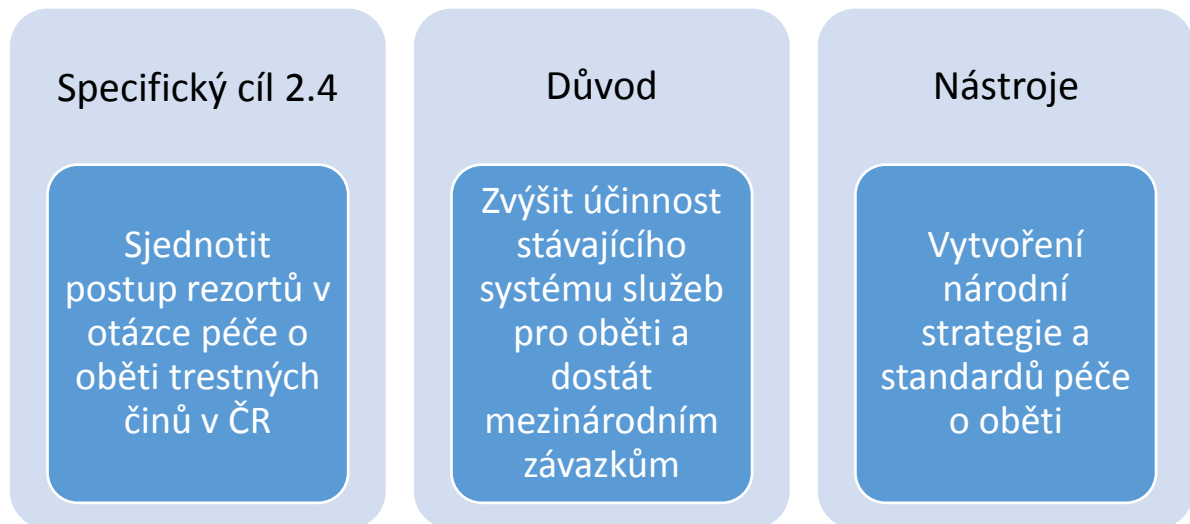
Specifický cíl 2.4

Sjednotit postup rezortů v otázce péče o oběti trestných činů v ČR

Důvod

Zvýšit účinnost stávajícího systému služeb pro oběti a dostát mezinárodním závazkům

Nástroje

Vytvoření národní strategie a standardů péče o oběti